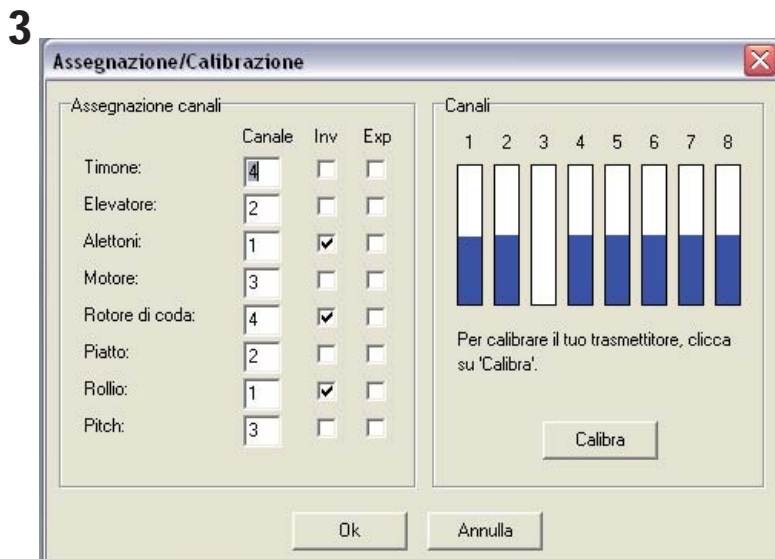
3

Assegnazione/Calibrazione

Assegnazione canali

| | Canale | Inv | Exp |
|---|---|---|---|
| Timone: | 4 | ☐ | ☐ |
| Elevatore: | 2 | ☐ | ☐ |
| Alettoni: | 1 | ☑ | ☐ |
| Motore: | 3 | ☐ | ☐ |
| Rotore di coda: | 4 | ☑ | ☐ |
| Piatto: | 2 | ☐ | ☐ |
| Rollio: | 1 | ☑ | ☐ |
| Pitch: | 3 | ☐ | ☐ |

Canali

1 2 3 4 5 6 7 8

Per calibrare il tuo trasmettitore, clicca su 'Calibra'.

Calibra

Ok

Annulla